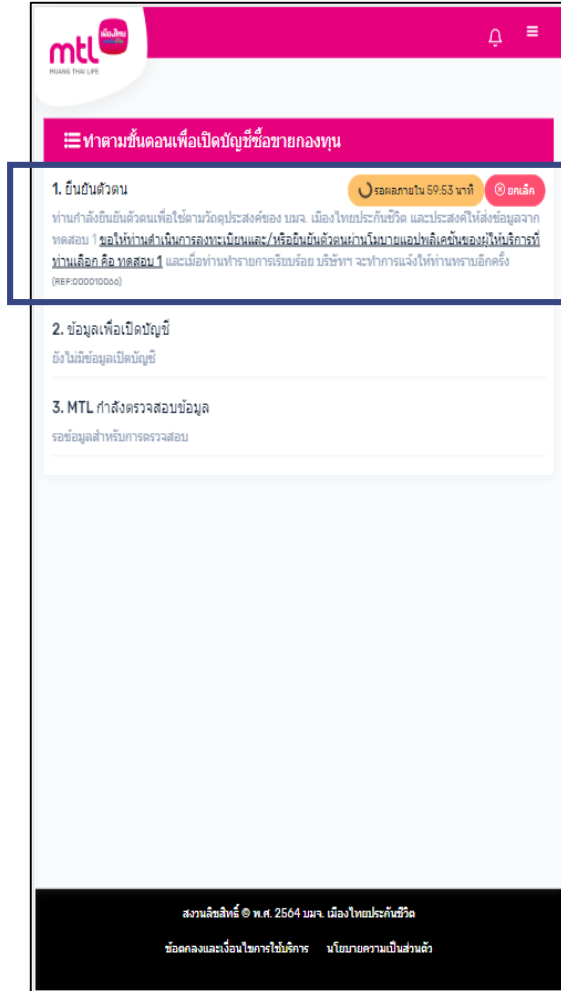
mtl เมืองไทยประกันชีวิต
MUANG THAI LIFE

ทำตามขั้นตอนเพื่อเปิดบัญชีซื้อขายกองทุน

1. ยืนยันตัวตน
รอผลภายใน 59:53 นาที
ยกเลิก
ท่านกำลังยืนยันตัวตนเพื่อใช้ตามวัตถุประสงค์ของ บมจ. เมืองไทยประกันชีวิต และประสงค์ให้ส่งข้อมูลจาก ทดสอบ 1 ขอให้ท่านดำเนินการลงทะเบียนและ/หรือยืนยันตัวตนผ่านโมบายแอปพลิเคชันของผู้ให้บริการที่ท่านเลือก คือ ทดสอบ 1 และเมื่อท่านทำรายการเรียบร้อย บริษัทฯ จะทำการแจ้งให้ท่านทราบอีกครั้ง
(REF:000010060)

2. ข้อมูลเพื่อเปิดบัญชี
ยังไม่มีข้อมูลเปิดบัญชี

3. MTL กำลังตรวจสอบข้อมูล
รอข้อมูลสำหรับการตรวจสอบ

สงวนลิขสิทธิ์ © พ.ศ. 2564 บมจ. เมืองไทยประกันชีวิต
ข้อตกลงและเงื่อนไขการใช้บริการ นโยบายความเป็นส่วนตัว